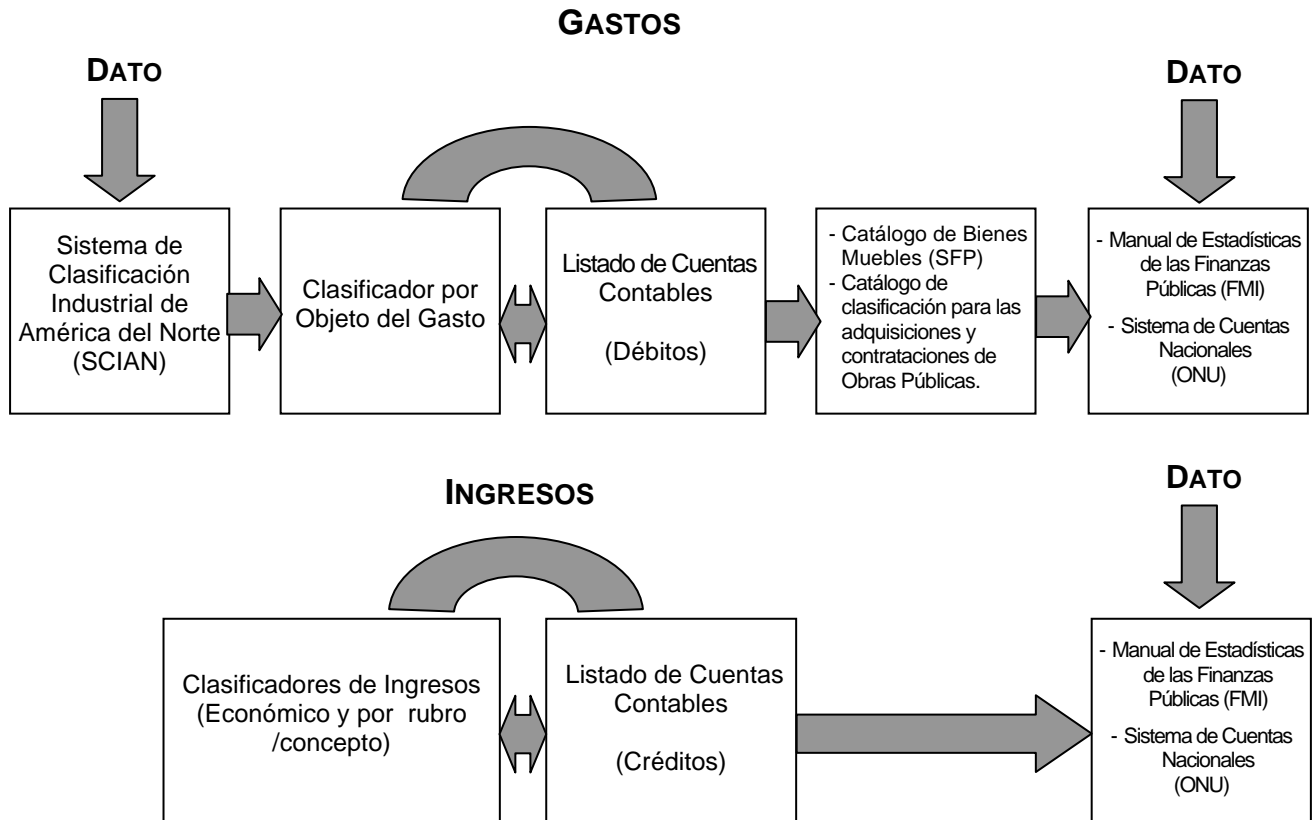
GASTOS

DATO

DATO

Sistema de Clasificación Industrial de América del Norte (SCIAN)

Clasificador por Objeto del Gasto

Listado de Cuentas Contables

(Débitos)

- Catálogo de Bienes Muebles (SFP)
- Catálogo de clasificación para las adquisiciones y contrataciones de Obras Públicas.

- Manual de Estadísticas de las Finanzas Públicas (FMI)
- Sistema de Cuentas Nacionales (ONU)

INGRESOS

DATO

Clasificadores de Ingresos (Económico y por rubro /concepto)

Listado de Cuentas Contables

(Créditos)

- Manual de Estadísticas de las Finanzas Públicas (FMI)
- Sistema de Cuentas Nacionales (ONU)